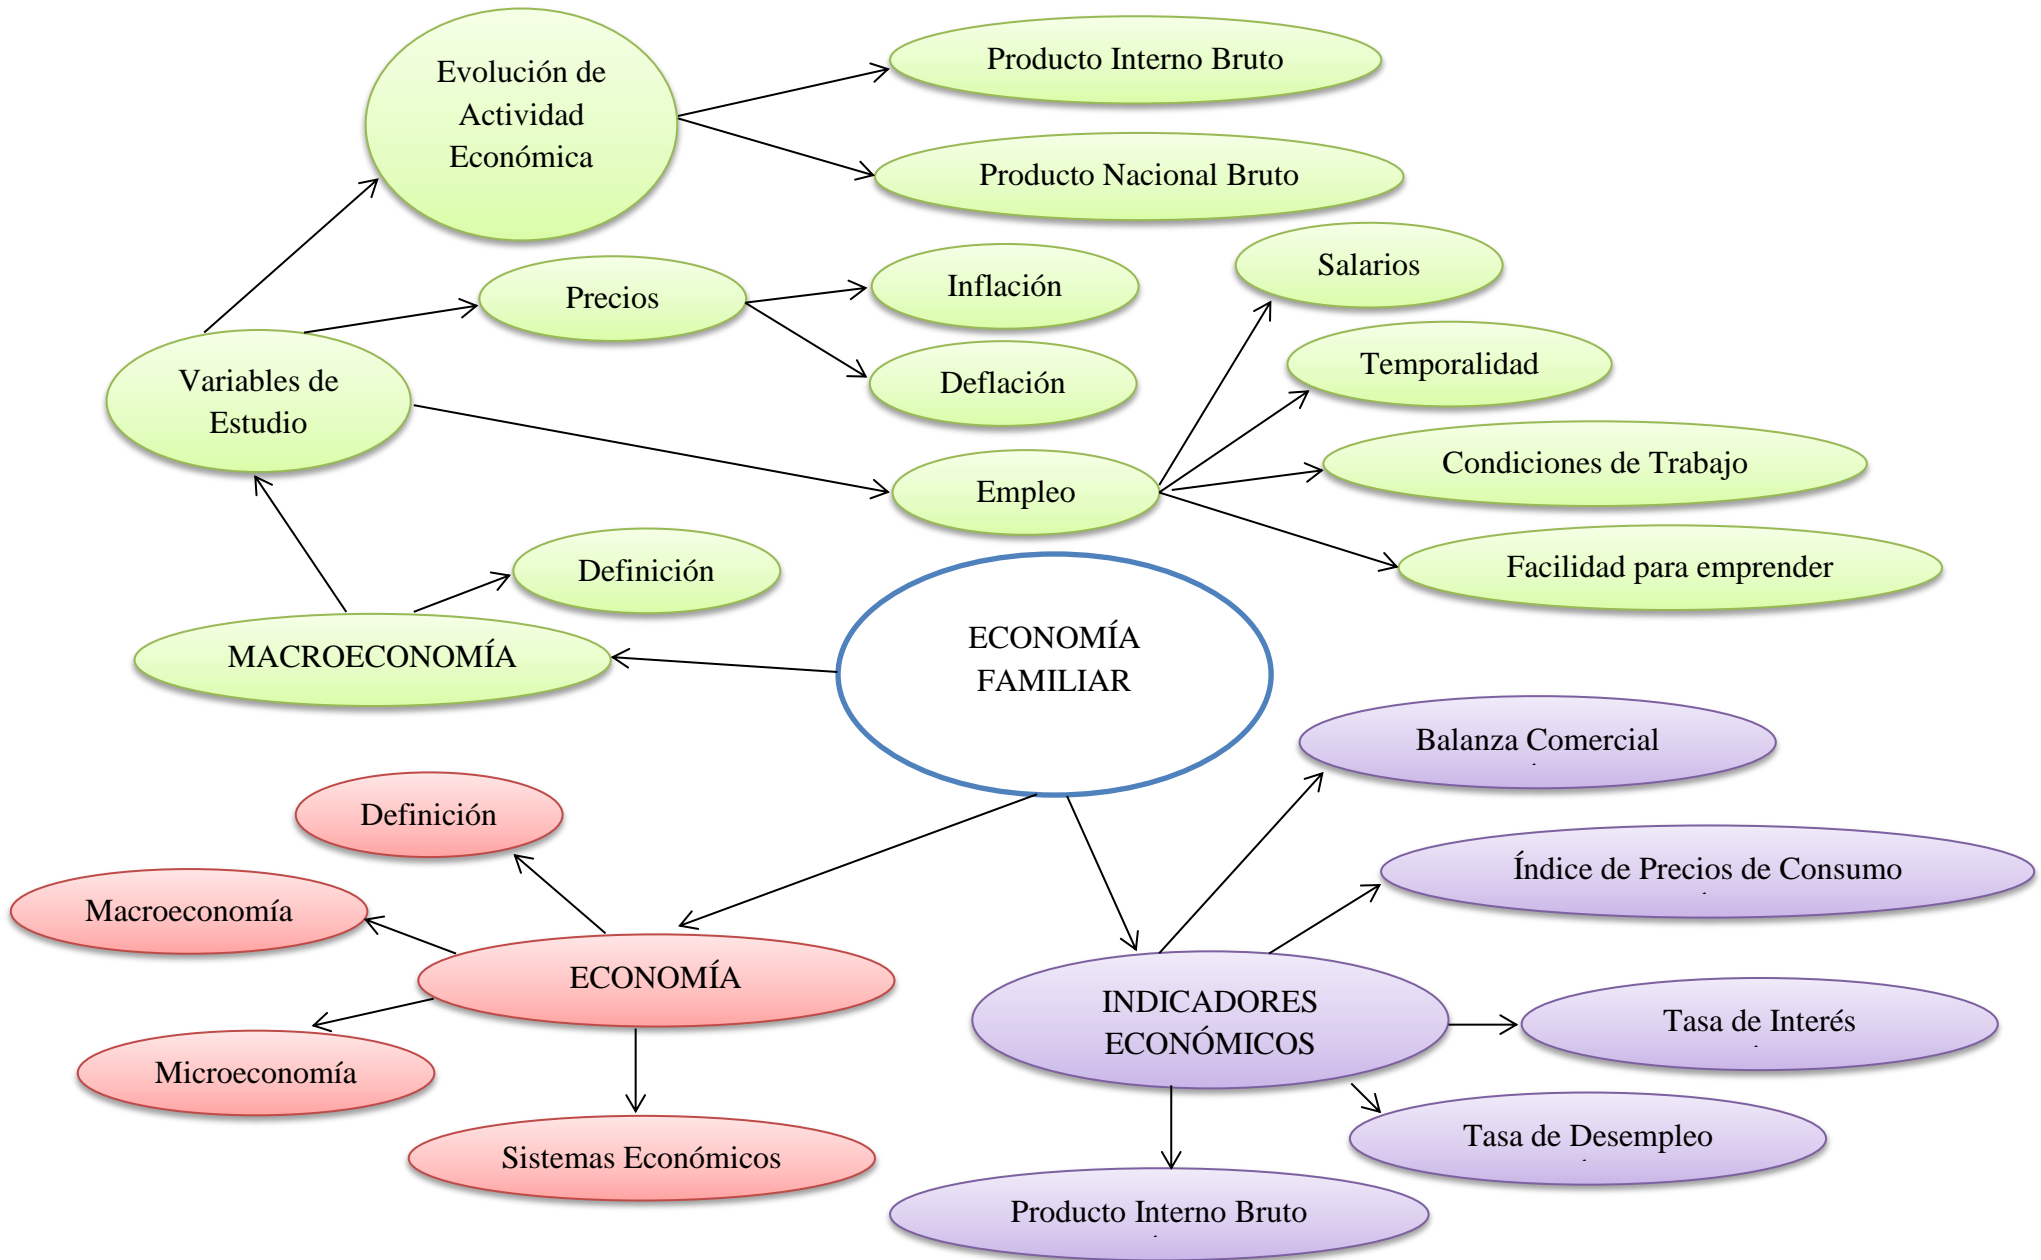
Evolución de Actividad Económica

Producto Interno Bruto

Producto Nacional Bruto

Precios

Inflación

Deflación

Salarios

Temporalidad

Variables de Estudio

Condiciones de Trabajo

Empleo

Facilidad para emprender

Definición

MACROECONOMÍA

ECONOMÍA FAMILIAR

Balanza Comercial

Definición

Índice de Precios de Consumo

Macroeconomía

ECONOMÍA

INDICADORES ECONÓMICOS

Tasa de Interés

Microeconomía

Tasa de Desempleo

Sistemas Económicos

Producto Interno Bruto